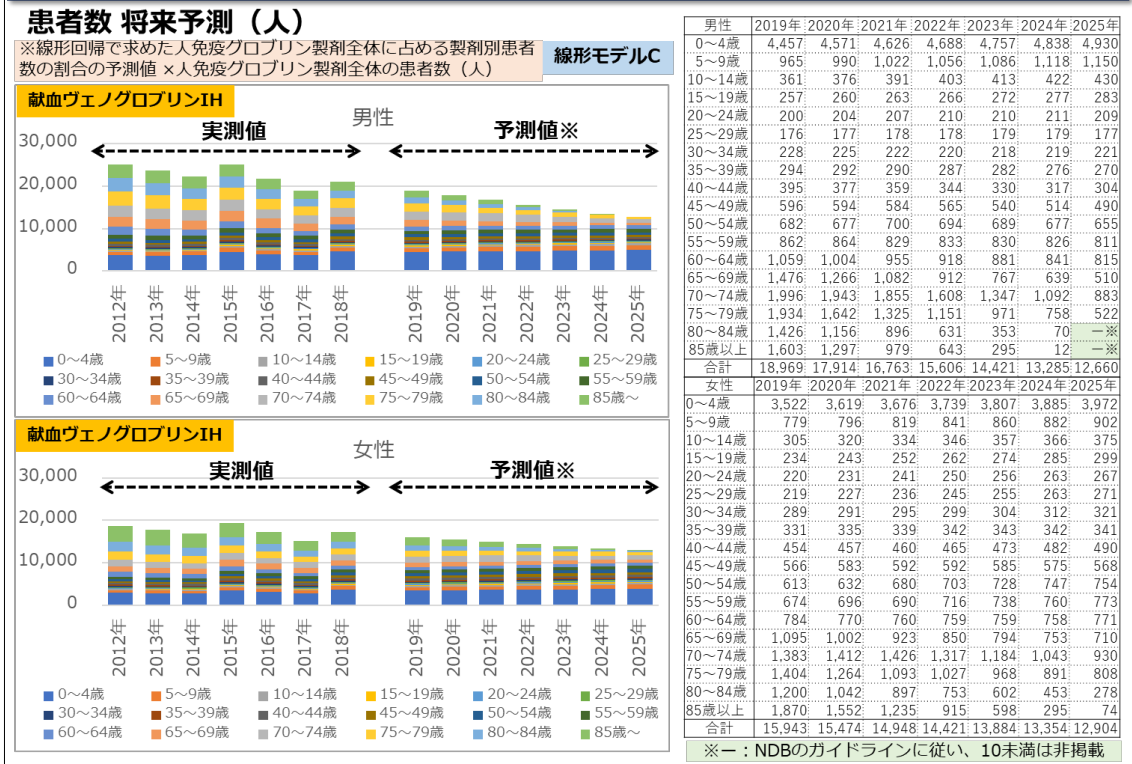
患者数 将来予測（人）

※線形回帰で求めた人免疫グロブリン製剤全体に占める製剤別患者数の割合の予測値 ×人免疫グロブリン製剤全体の患者数（人）

線形モデルC

献血ヴェノグロブリンIH

男性

実測値

予測値※

30,000
20,000
10,000
0

2012年 2013年 2014年 2015年 2016年 2017年 2018年 2019年 2020年 2021年 2022年 2023年 2024年 2025年

0～4歳 5～9歳 10～14歳 15～19歳 20～24歳 25～29歳 30～34歳 35～39歳 40～44歳 45～49歳 50～54歳 55～59歳 60～64歳 65～69歳 70～74歳 75～79歳 80～84歳 85歳～

献血ヴェノグロブリンIH

女性

実測値

予測値※

30,000
20,000
10,000
0

2012年 2013年 2014年 2015年 2016年 2017年 2018年 2019年 2020年 2021年 2022年 2023年 2024年 2025年

0～4歳 5～9歳 10～14歳 15～19歳 20～24歳 25～29歳 30～34歳 35～39歳 40～44歳 45～49歳 50～54歳 55～59歳 60～64歳 65～69歳 70～74歳 75～79歳 80～84歳 85歳～

| 男性 | 2019年 | 2020年 | 2021年 | 2022年 | 2023年 | 2024年 | 2025年 |
|---|---|---|---|---|---|---|---|
| 0～4歳 | 4,457 | 4,571 | 4,626 | 4,688 | 4,757 | 4,838 | 4,930 |
| 5～9歳 | 965 | 990 | 1,022 | 1,056 | 1,086 | 1,118 | 1,150 |
| 10～14歳 | 361 | 376 | 391 | 403 | 413 | 422 | 430 |
| 15～19歳 | 257 | 260 | 263 | 266 | 272 | 277 | 283 |
| 20～24歳 | 200 | 204 | 207 | 210 | 210 | 211 | 209 |
| 25～29歳 | 176 | 177 | 178 | 178 | 179 | 179 | 177 |
| 30～34歳 | 228 | 225 | 222 | 220 | 218 | 219 | 221 |
| 35～39歳 | 294 | 292 | 290 | 287 | 282 | 276 | 270 |
| 40～44歳 | 395 | 377 | 359 | 344 | 330 | 317 | 304 |
| 45～49歳 | 596 | 594 | 584 | 565 | 540 | 514 | 490 |
| 50～54歳 | 682 | 677 | 700 | 694 | 689 | 677 | 655 |
| 55～59歳 | 862 | 864 | 829 | 833 | 830 | 826 | 811 |
| 60～64歳 | 1,059 | 1,004 | 955 | 918 | 881 | 841 | 815 |
| 65～69歳 | 1,476 | 1,266 | 1,082 | 912 | 767 | 639 | 510 |
| 70～74歳 | 1,996 | 1,943 | 1,855 | 1,608 | 1,347 | 1,092 | 883 |
| 75～79歳 | 1,934 | 1,642 | 1,325 | 1,151 | 971 | 758 | 522 |
| 80～84歳 | 1,426 | 1,156 | 896 | 631 | 353 | 70 | ー※ |
| 85歳以上 | 1,603 | 1,297 | 979 | 643 | 295 | 12 | ー※ |
| 合計 | 18,969 | 17,914 | 16,763 | 15,606 | 14,421 | 13,285 | 12,660 |

| 女性 | 2019年 | 2020年 | 2021年 | 2022年 | 2023年 | 2024年 | 2025年 |
|---|---|---|---|---|---|---|---|
| 0～4歳 | 3,522 | 3,619 | 3,676 | 3,739 | 3,807 | 3,885 | 3,972 |
| 5～9歳 | 779 | 796 | 819 | 841 | 860 | 882 | 902 |
| 10～14歳 | 305 | 320 | 334 | 346 | 357 | 366 | 375 |
| 15～19歳 | 234 | 243 | 252 | 262 | 274 | 285 | 299 |
| 20～24歳 | 220 | 231 | 241 | 250 | 256 | 263 | 267 |
| 25～29歳 | 219 | 227 | 236 | 245 | 255 | 263 | 271 |
| 30～34歳 | 289 | 291 | 295 | 299 | 304 | 312 | 321 |
| 35～39歳 | 331 | 335 | 339 | 342 | 343 | 342 | 341 |
| 40～44歳 | 454 | 457 | 460 | 465 | 473 | 482 | 490 |
| 45～49歳 | 566 | 583 | 592 | 592 | 585 | 575 | 568 |
| 50～54歳 | 613 | 632 | 680 | 703 | 728 | 747 | 754 |
| 55～59歳 | 674 | 696 | 690 | 716 | 738 | 760 | 773 |
| 60～64歳 | 784 | 770 | 760 | 759 | 759 | 758 | 771 |
| 65～69歳 | 1,095 | 1,002 | 923 | 850 | 794 | 753 | 710 |
| 70～74歳 | 1,383 | 1,412 | 1,426 | 1,317 | 1,184 | 1,043 | 930 |
| 75～79歳 | 1,404 | 1,264 | 1,093 | 1,027 | 968 | 891 | 808 |
| 80～84歳 | 1,200 | 1,042 | 897 | 753 | 602 | 453 | 278 |
| 85歳以上 | 1,870 | 1,552 | 1,235 | 915 | 598 | 295 | 74 |
| 合計 | 15,943 | 15,474 | 14,948 | 14,421 | 13,884 | 13,354 | 12,904 |

※ー：NDBのガイドラインに従い、10未満は非掲載